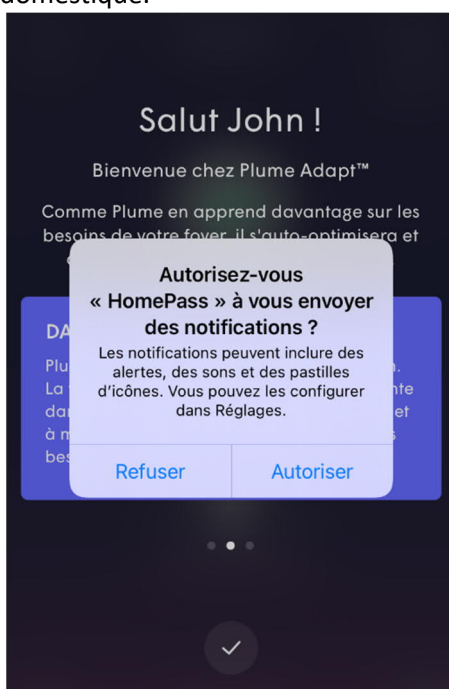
domestique.

Salut John !

Bienvenue chez Plume Adapt™

Comme Plume en apprend davantage sur les besoins de votre foyer, il s'auto-optimisera et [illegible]

DA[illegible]
Plu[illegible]
La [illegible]
da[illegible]
à m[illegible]
bes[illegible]

Autorisez-vous « HomePass » à vous envoyer des notifications ?

Les notifications peuvent inclure des alertes, des sons et des pastilles d'icônes. Vous pouvez les configurer dans Réglages.

Refuser
Autoriser